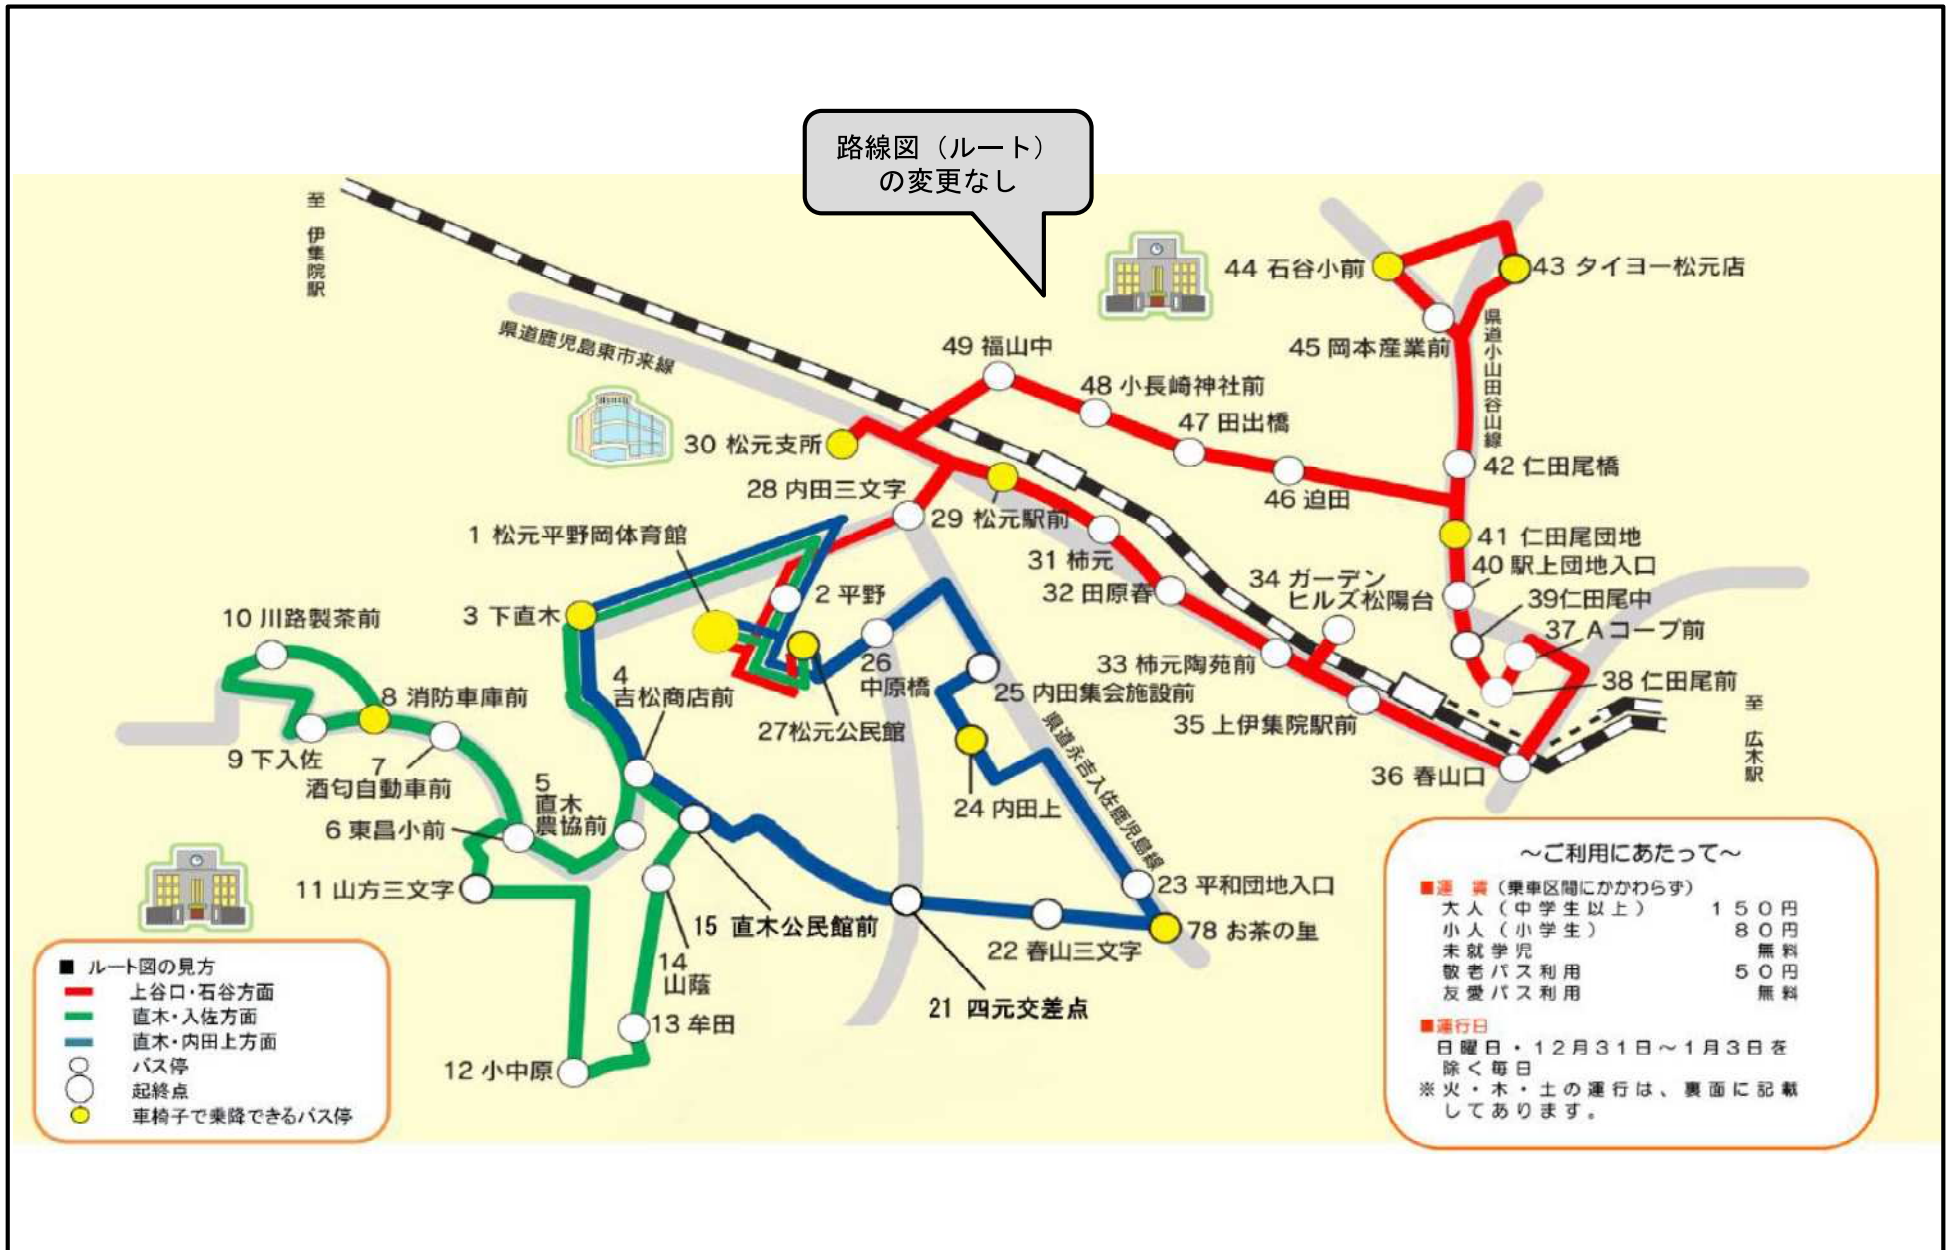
路線図（ルート）の変更なし

至 伊集院駅

県道鹿児島東市来線

44 石谷小前
43 タイヨー松元店
45 岡本産業前
県道小山田谷山線
49 福山中
48 小長崎神社前
47 田出橋
46 迫田
42 仁田尾橋
30 松元支所
28 内田三文字
29 松元駅前
41 仁田尾団地
40 駅上団地入口
1 松元平野岡体育館
31 柿元
32 田原春
34 ガーデンヒルズ松陽台
39仁田尾中
37 Aコープ前
38 仁田尾前
2 平野
10 川路製茶前
3 下直木
26 中原橋
33 柿元陶苑前
25 内田集会施設前
至 広木駅
8 消防車庫前
4 吉松商店前
27松元公民館
35 上伊集院駅前
9 下入佐
7 酒匂自動車前
24 内田上
36 春山口
5 直木農協前
県道永吉入佐鹿児島線
6 東昌小前
11 山方三文字
15 直木公民館前
23 平和団地入口
78 お茶の里
22 春山三文字
14 山蔭
21 四元交差点
13 牟田
12 小中原

■ ルート図の見方
上谷口・石谷方面
直木・入佐方面
直木・内田上方面
バス停
起終点
車椅子で乗降できるバス停

～ご利用にあたって～
■運賃（乗車区間にかかわらず）
大人（中学生以上） １５０円
小人（小学生） ８０円
未就学児 無料
敬老パス利用 ５０円
友愛パス利用 無料
■運行日
日曜日・１２月３１日～１月３日を除く毎日
※火・木・土の運行は、裏面に記載してあります。